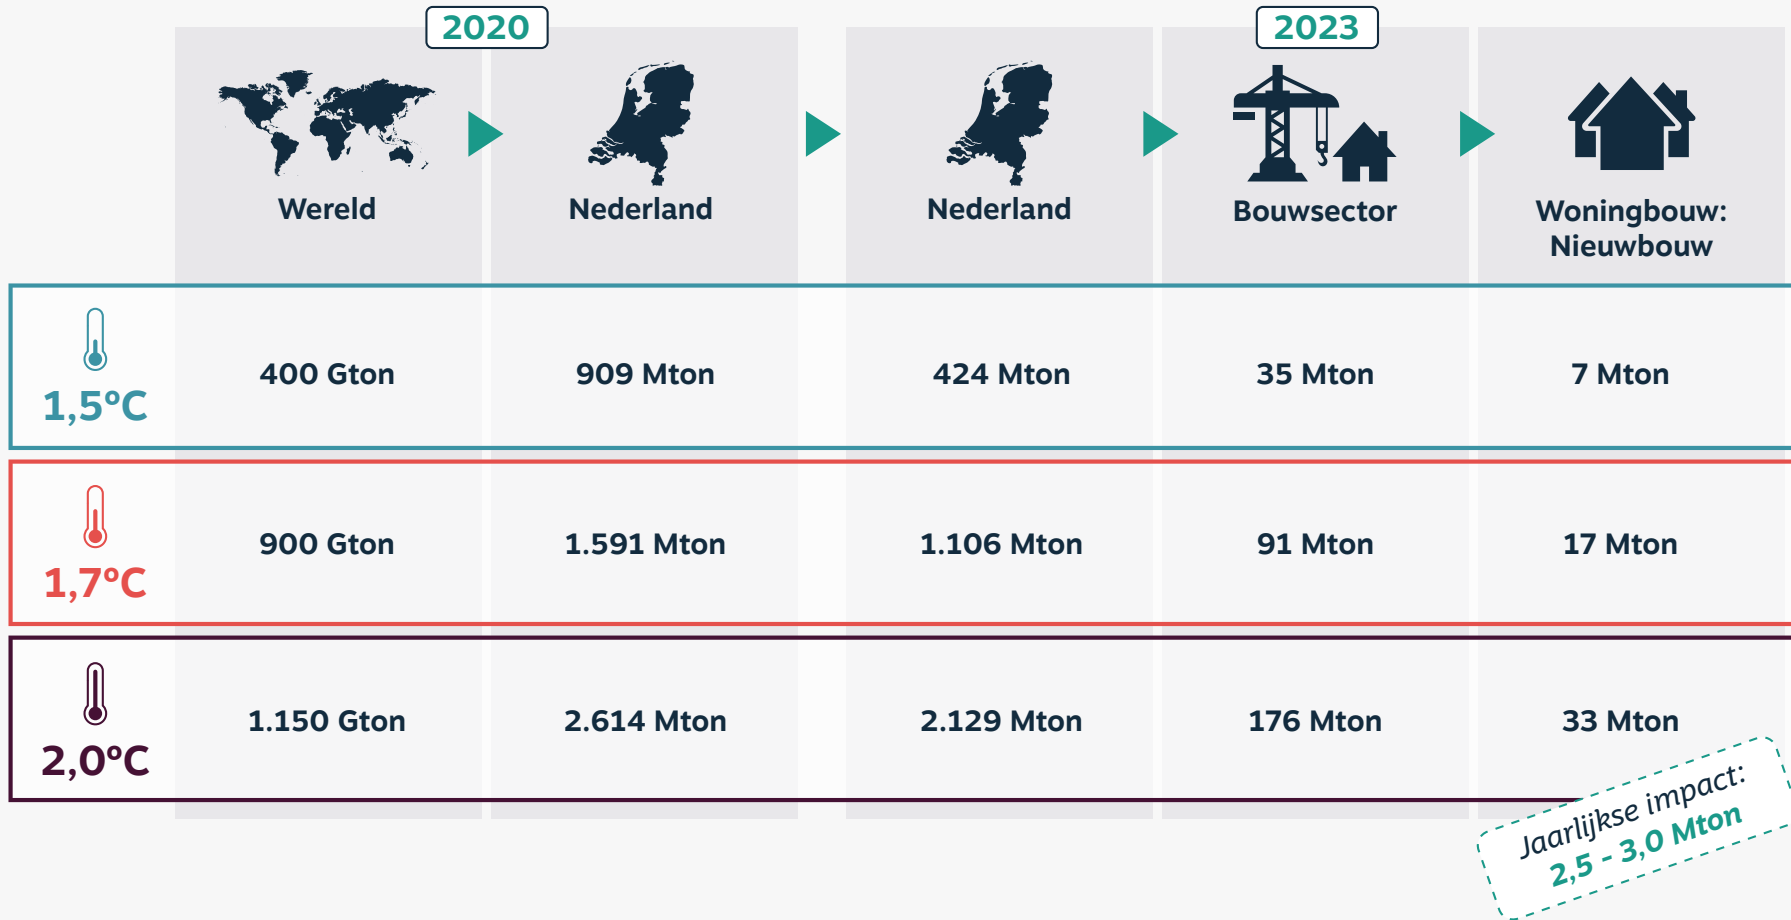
2020

2023

| | Wereld | Nederland | Nederland | Bouwsector | Woningbouw: Nieuwbouw |
|---|---|---|---|---|---|
| 1,5°C | 400 Gton | 909 Mton | 424 Mton | 35 Mton | 7 Mton |
| 1,7°C | 900 Gton | 1.591 Mton | 1.106 Mton | 91 Mton | 17 Mton |
| 2,0°C | 1.150 Gton | 2.614 Mton | 2.129 Mton | 176 Mton | 33 Mton |

Jaarlijkse impact:
2,5 - 3,0 Mton